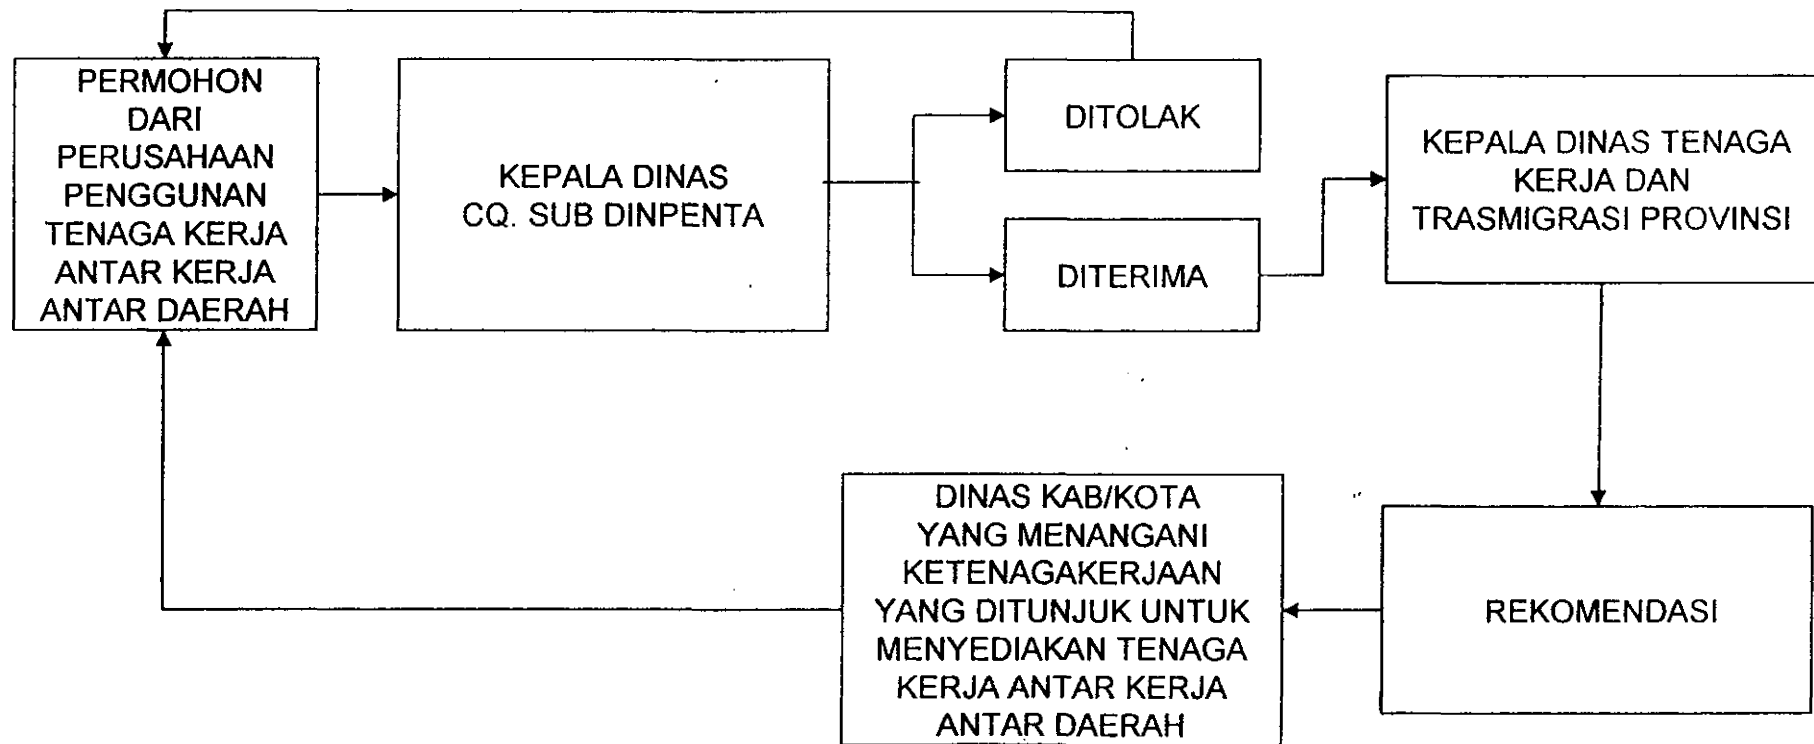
PERMOHON DARI PERUSAHAAN PENGGUNAN TENAGA KERJA ANTAR KERJA ANTAR DAERAH

KEPALA DINAS CQ. SUB DINPENTA

DITOLAK

DITERIMA

KEPALA DINAS TENAGA KERJA DAN TRASMIGRASI PROVINSI

REKOMENDASI

DINAS KAB/KOTA YANG MENANGANI KETENAGAKERJAAN YANG DITUNJUK UNTUK MENYEDIAKAN TENAGA KERJA ANTAR KERJA ANTAR DAERAH